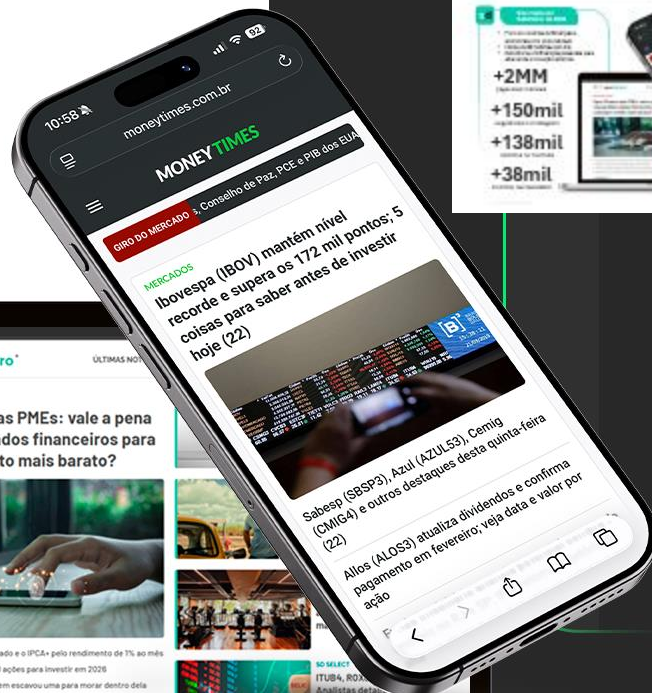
10:58

92

moneytimes.com.br

MONEY TIMES

Conselho de Paz, PCE e PIB dos EUA

GIRO DO MERCADO

MERCADOS

Ibovespa (IBOV) mantém nível recorde e supera os 172 mil pontos; 5 coisas para saber antes de investir hoje (22)

Sabesp (SBSP3), Azul (AZUL53), Cemig (CMIG4) e outros destaques desta quinta-feira (22)

Allos (ALOS3) atualiza dividendos e confirma pagamento em fevereiro; veja data e valor por ação

+2MM

+150mil

+138mil

+38mil

ÚLTIMAS NO

as PMEs: vale a pena dos financeiros para to mais barato?

ações para investir em 2026

ITUB4, ROX

Analistas